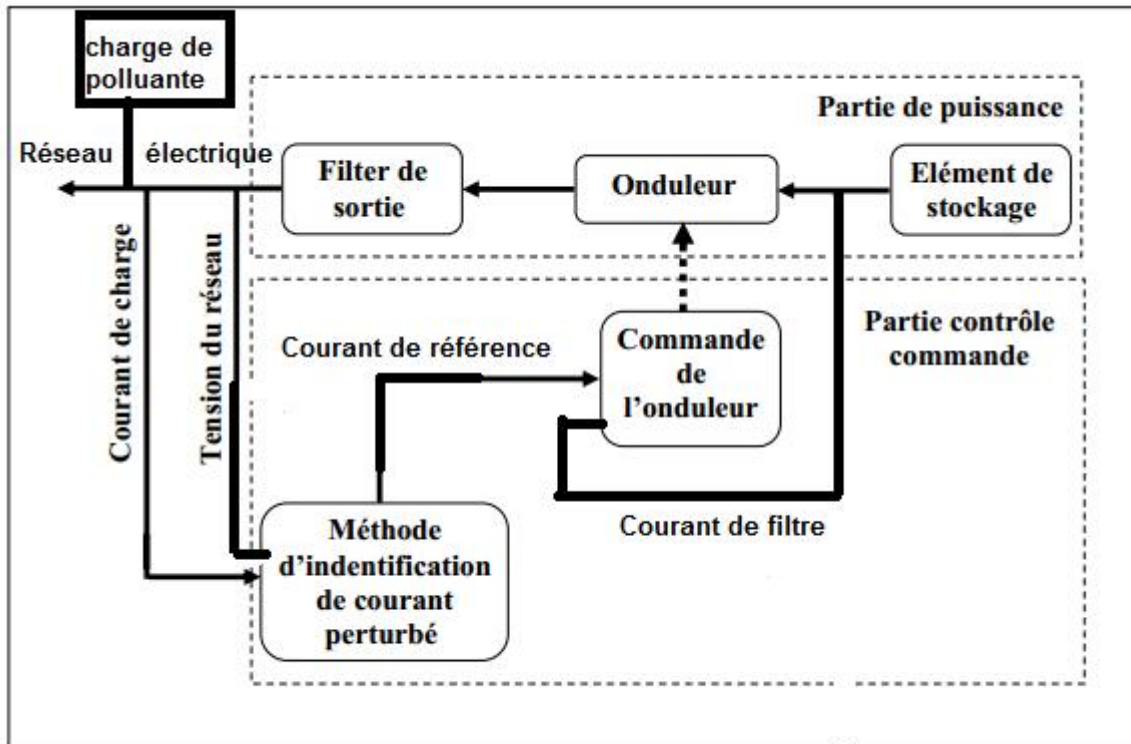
charge de polluante

Partie de puissance

Réseau électrique

Filter de sortie

Onduleur

Elément de stockage

Courant de charge

Tension du réseau

Partie contrôle commande

Courant de référence

Commande de l'onduleur

Courant de filtre

Méthode d'indentification de courant perturbé